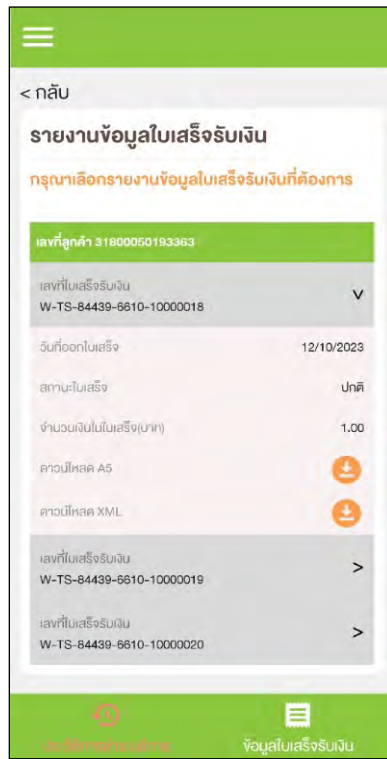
< กลับ

รายงานข้อมูลใบเสร็จรับเงิน

กรุณาเลือกรายงานข้อมูลใบเสร็จรับเงินที่ต้องการ

เลขที่ลูกค้า 31800050193363

เลขที่ใบเสร็จรับเงิน
W-TS-84439-6610-10000018 V

วันที่ออกใบเสร็จ 12/10/2023

สถานะใบเสร็จ ปกติ

จำนวนเงินในใบเสร็จ(บาท) 1.00

ดาวน์โหลด A5

ดาวน์โหลด XML

เลขที่ใบเสร็จรับเงิน
W-TS-84439-6610-10000019 >

เลขที่ใบเสร็จรับเงิน
W-TS-84439-6610-10000020 >

ประวัติการชำระบริการ

ข้อมูลใบเสร็จรับเงิน